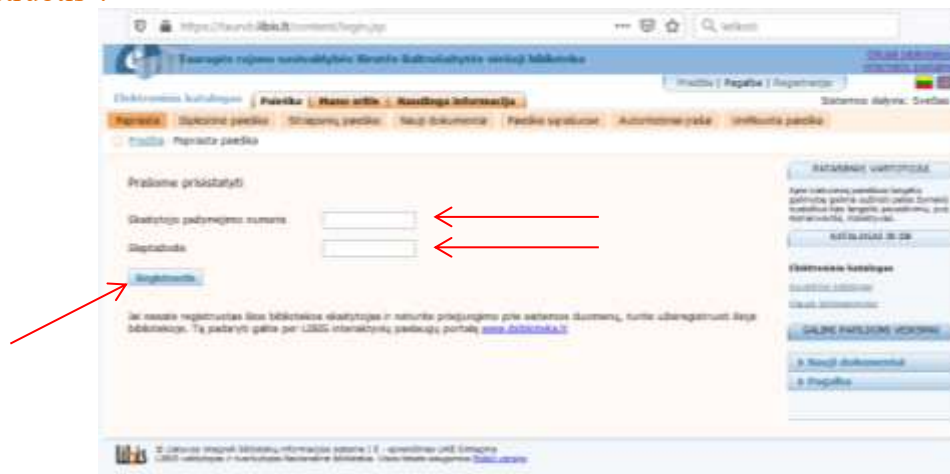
https://taurch.libis.lt/content/login.jsp

Ieškoti

Tauragės rajono savivaldybės Broniaus Baltrušaičio viešoji biblioteka

Pradžia | Pagalba | Registruotis

Elektroninis katalogas | Paieška | Mano erdvė | Naudinga informacija

Sistemos dalyvis: Svečias

Paprasta | Išplėstinė paieška | Straipsnių paieška | Nauji dokumentai | Paieškos sąrašuose | Autoritetinė paieška | Unifikuota paieška

Pradžia · Paprasta paieška

Prašome prisistatyti

Skaitytojo pažymėjimo numeris

Slaptažodis

Registruotis

Jei nesate registruotas šios bibliotekos skaitytojas ir neturite prisijungimo prie sistemos duomenų, turite užsiregistruoti šioje bibliotekoje. Tą padaryti galite per LIBIS interaktyvių paslaugų portalą www.ibiblioteka.lt

PATARIMAS VARTOTOJUI

KATALOGAS IŠ ŪB

Elektroninis katalogas

GALIMI PAIEŠKOS VEIKSMAI

▸ Nauji dokumentai

▸ Pagalba

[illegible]